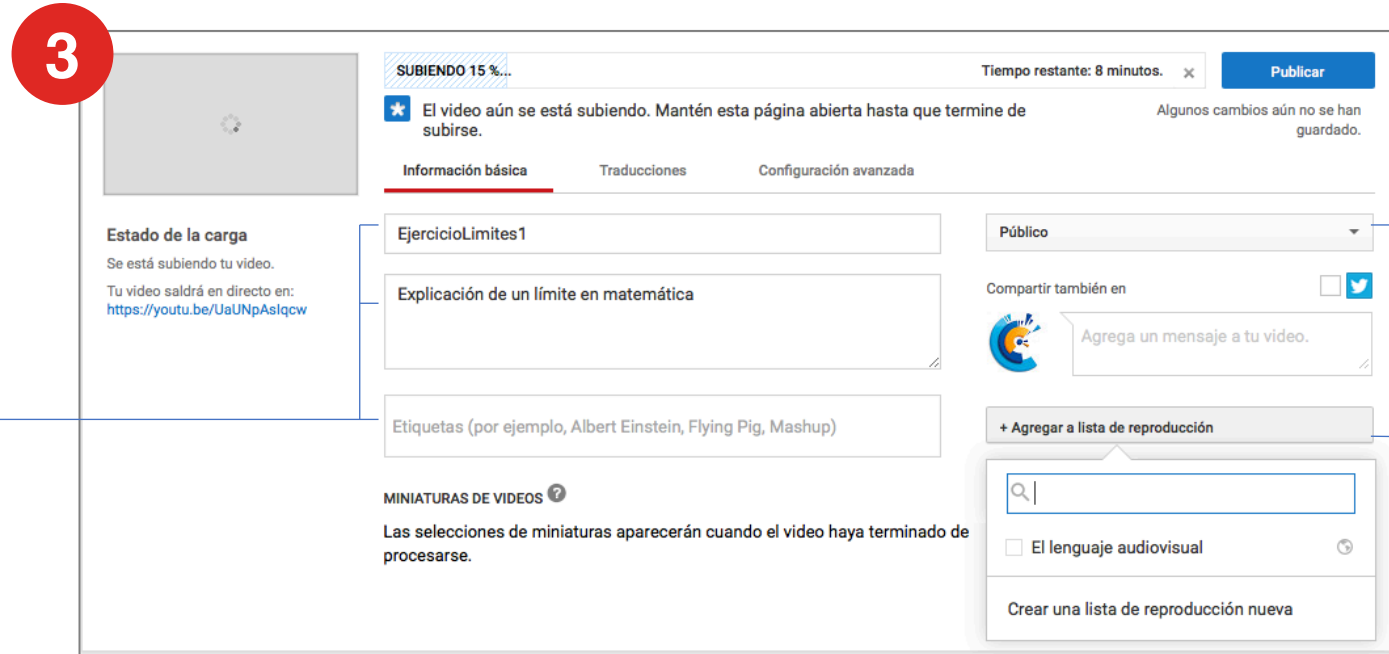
3

SUBIENDO 15 %...

Tiempo restante: 8 minutos.

×

Publicar

El video aún se está subiendo. Mantén esta página abierta hasta que termine de subirse.

Algunos cambios aún no se han guardado.

Información básica

Traducciones

Configuración avanzada

Estado de la carga

Se está subiendo tu video.

Tu video saldrá en directo en:
https://youtu.be/UaUNpAsIqcw

EjercicioLimites1

Explicación de un límite en matemática

Etiquetas (por ejemplo, Albert Einstein, Flying Pig, Mashup)

Público

Compartir también en

Agrega un mensaje a tu video.

+ Agregar a lista de reproducción

El lenguaje audiovisual

Crear una lista de reproducción nueva

MINIATURAS DE VIDEOS

Las selecciones de miniaturas aparecerán cuando el video haya terminado de procesarse.